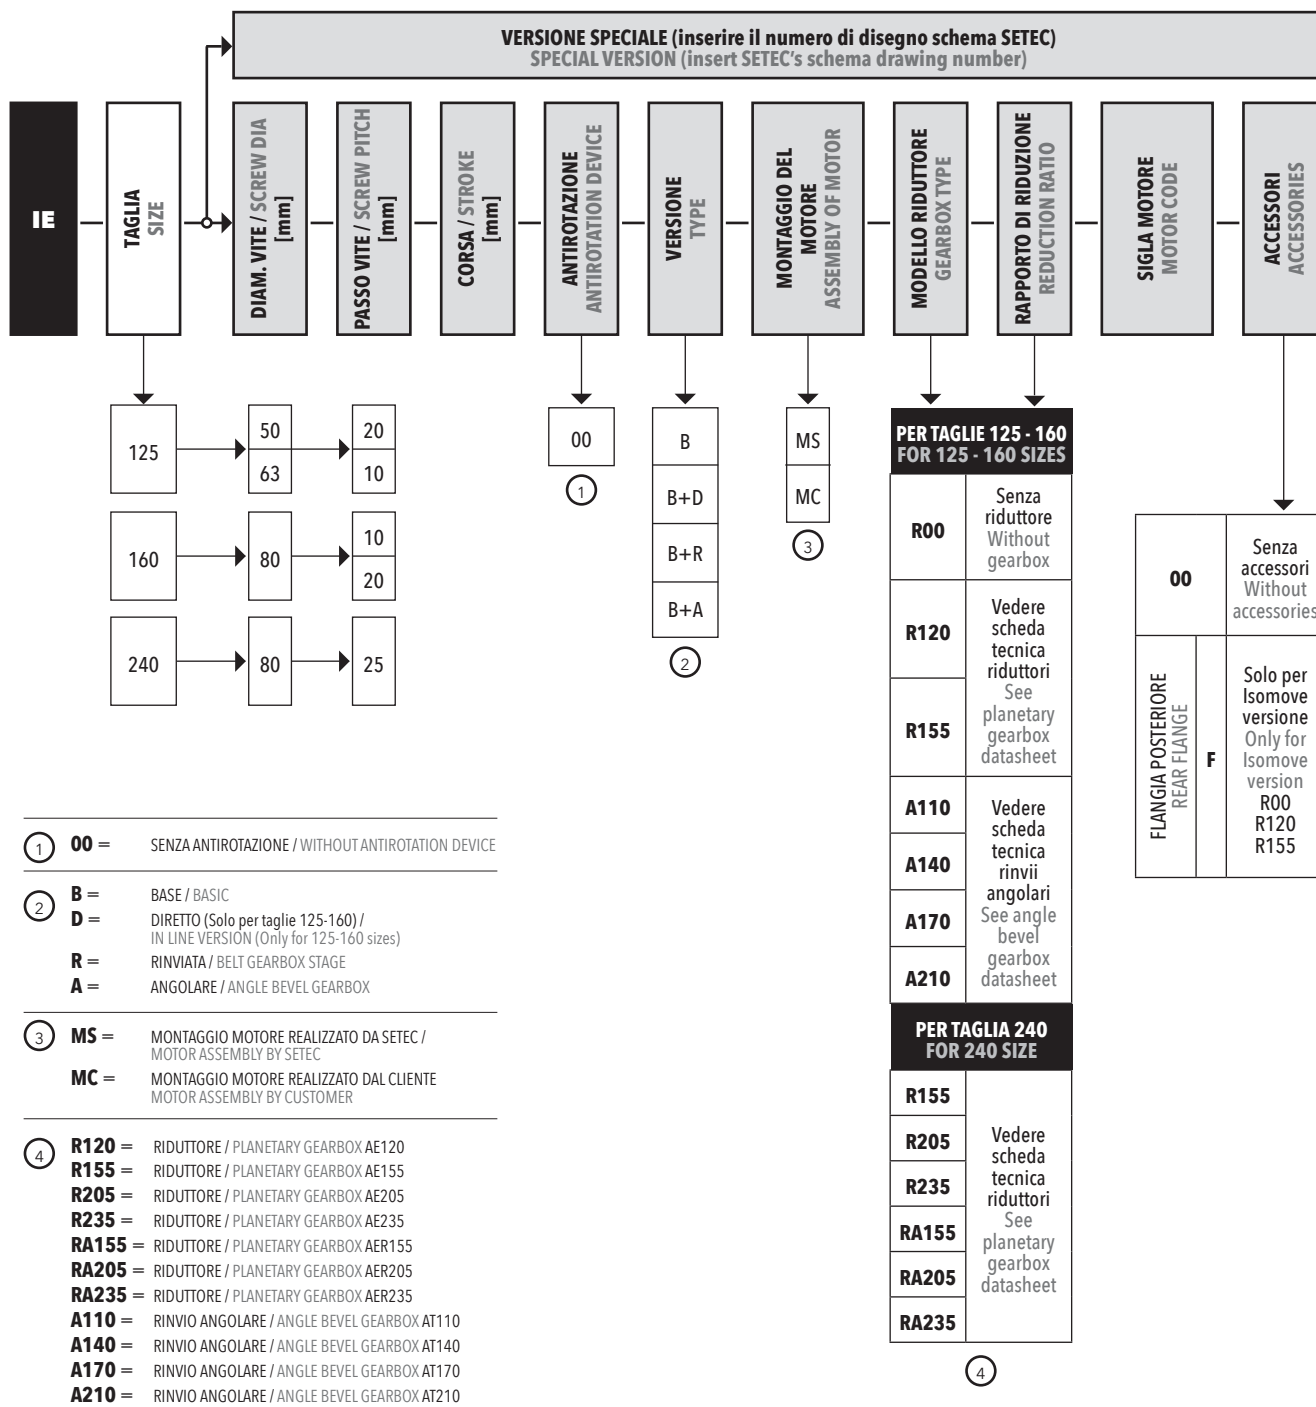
VERSIONE SPECIALE (inserire il numero di disegno schema SETEC)
SPECIAL VERSION (insert SETEC's schema drawing number)

IE

TAGLIA
SIZE

DIAM. VITE / SCREW DIA [mm]

PASSO VITE / SCREW PITCH [mm]

CORSA / STROKE [mm]

ANTIROTAZIONE
ANTIROTATION DEVICE

VERSIONE
TYPE

MONTAGGIO DEL MOTORE
ASSEMBLY OF MOTOR

MODELLO RIDUTTORE
GEARBOX TYPE

RAPPORTO DI RIDUZIONE
REDUCTION RATIO

SIGLA MOTORE
MOTOR CODE

ACCESSORI
ACCESSORIES

125 → 50, 63 → 20, 10
160 → 80 → 10, 20
240 → 80 → 25

00
1

B
B+D
B+R
B+A
2

MS
MC
3

PER TAGLIE 125 - 160
FOR 125 - 160 SIZES

| R00 | Senza riduttore Without gearbox |
|---|---|
| R120 | Vedere scheda tecnica riduttori See planetary gearbox datasheet |
| R155 | |
| A110 | Vedere scheda tecnica rinvii angolari See angle bevel gearbox datasheet |
| A140 | |
| A170 | |
| A210 | |

PER TAGLIA 240
FOR 240 SIZE

| R155 | Vedere scheda tecnica riduttori See planetary gearbox datasheet |
|---|---|
| R205 | |
| R235 | |
| RA155 | |
| RA205 | |
| RA235 | |

4

| 00 | Senza accessori Without accessories |
|---|---|
| FLANGIA POSTERIORE REAR FLANGE F | Solo per Isomove versione Only for Isomove version R00 R120 R155 |

1 00 = SENZA ANTIROTAZIONE / WITHOUT ANTIROTATION DEVICE

2 B = BASE / BASIC
D = DIRETTO (Solo per taglie 125-160) / IN LINE VERSION (Only for 125-160 sizes)
R = RINVIATA / BELT GEARBOX STAGE
A = ANGOLARE / ANGLE BEVEL GEARBOX

3 MS = MONTAGGIO MOTORE REALIZZATO DA SETEC / MOTOR ASSEMBLY BY SETEC
MC = MONTAGGIO MOTORE REALIZZATO DAL CLIENTE MOTOR ASSEMBLY BY CUSTOMER

4 R120 = RIDUTTORE / PLANETARY GEARBOX AE120
R155 = RIDUTTORE / PLANETARY GEARBOX AE155
R205 = RIDUTTORE / PLANETARY GEARBOX AE205
R235 = RIDUTTORE / PLANETARY GEARBOX AE235
RA155 = RIDUTTORE / PLANETARY GEARBOX AER155
RA205 = RIDUTTORE / PLANETARY GEARBOX AER205
RA235 = RIDUTTORE / PLANETARY GEARBOX AER235
A110 = RINVIO ANGOLARE / ANGLE BEVEL GEARBOX AT110
A140 = RINVIO ANGOLARE / ANGLE BEVEL GEARBOX AT140
A170 = RINVIO ANGOLARE / ANGLE BEVEL GEARBOX AT170
A210 = RINVIO ANGOLARE / ANGLE BEVEL GEARBOX AT210